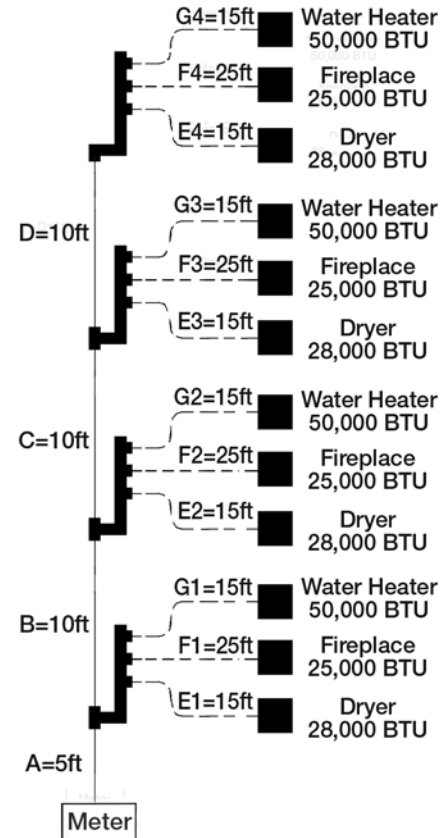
G4=15ft
Water Heater
50,000 BTU

F4=25ft
Fireplace
25,000 BTU

E4=15ft
Dryer
28,000 BTU

G3=15ft
Water Heater
50,000 BTU

D=10ft

F3=25ft
Fireplace
25,000 BTU

E3=15ft
Dryer
28,000 BTU

G2=15ft
Water Heater
50,000 BTU

C=10ft

F2=25ft
Fireplace
25,000 BTU

E2=15ft
Dryer
28,000 BTU

G1=15ft
Water Heater
50,000 BTU

B=10ft

F1=25ft
Fireplace
25,000 BTU

E1=15ft
Dryer
28,000 BTU

A=5ft

Meter